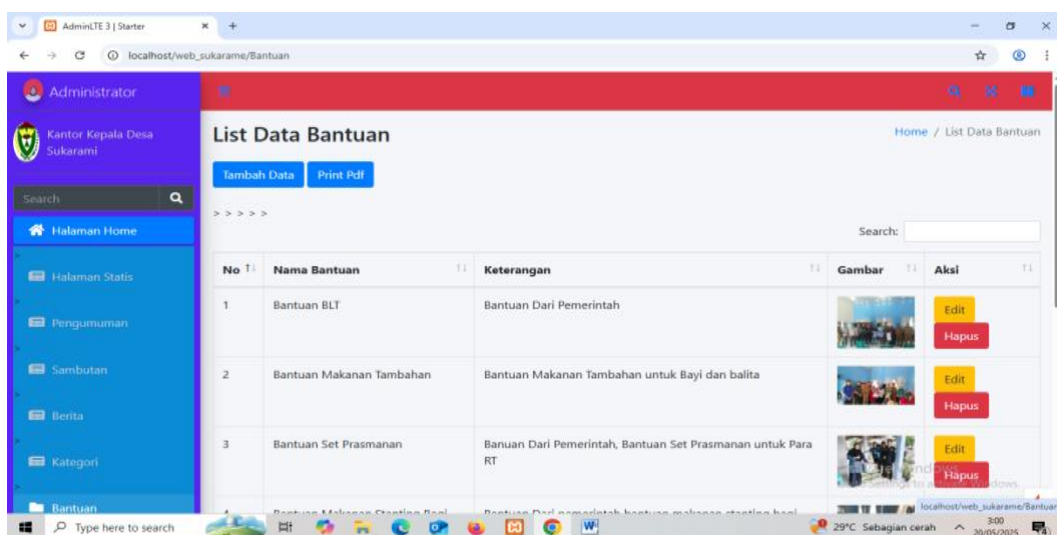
AdminLTE 3 | Starter
localhost/web_sukarame/Bantuan

Administrator

Kantor Kepala Desa Sukarami

Search

Halaman Home
Halaman Statis
Pengumuman
Sambutan
Berita
Kategori
Bantuan

List Data Bantuan

Home / List Data Bantuan

Tambah Data
Print Pdf

> > > > >

Search:

| No | Nama Bantuan | Keterangan | Gambar | Aksi |
|---|---|---|---|---|
| 1 | Bantuan BLT | Bantuan Dari Pemerintah | | Edit Hapus |
| 2 | Bantuan Makanan Tambahan | Bantuan Makanan Tambahan untuk Bayi dan balita | | Edit Hapus |
| 3 | Bantuan Set Prasmanan | Banuan Dari Pemerintah, Bantuan Set Prasmanan untuk Para RT | | Edit Hapus |
| 4 | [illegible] | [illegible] | | |

localhost/web_sukarame/Bantuan

Type here to search
29°C Sebagian cerah
3:00
20/05/2025